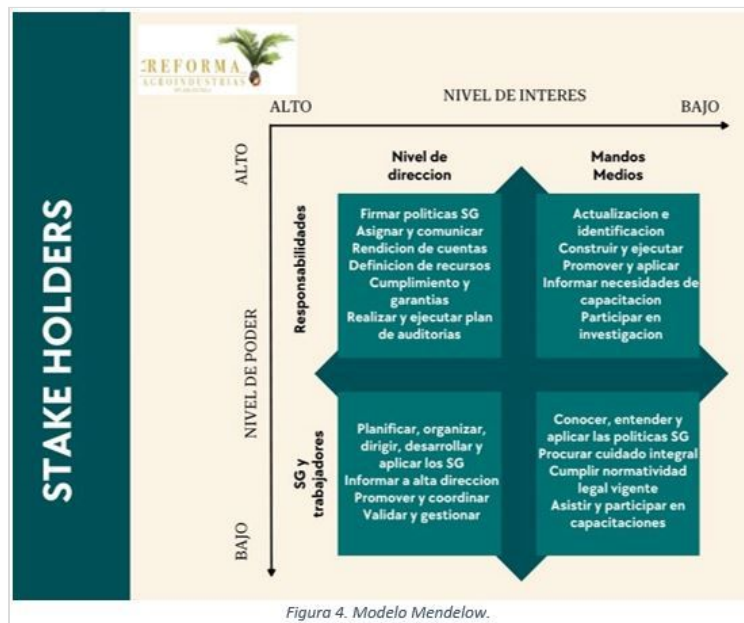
STAKE HOLDERS

REFORMA
AGROINDUSTRIAS

ALTO
NIVEL DE INTERES
BAJO

ALTO
NIVEL DE PODER
BAJO

Nivel de direccion

Mandos Medios

Responsabilidades

Firmar politicas SG
Asignar y comunicar
Rendicion de cuentas
Definicion de recursos
Cumplimiento y garantias
Realizar y ejecutar plan de auditorias

Actualizacion e identificacion
Construir y ejecutar
Promover y aplicar
Informar necesidades de capacitacion
Participar en investigacion

SG y trabajadores

Planificar, organizar, dirigir, desarrollar y aplicar los SG
Informar a alta direccion
Promover y coordinar
Validar y gestionar

Conocer, entender y aplicar las politicas SG
Procurar cuidado integral
Cumplir normatividad legal vigente
Asistir y participar en capacitaciones

Figura 4. Modelo Mendelow.